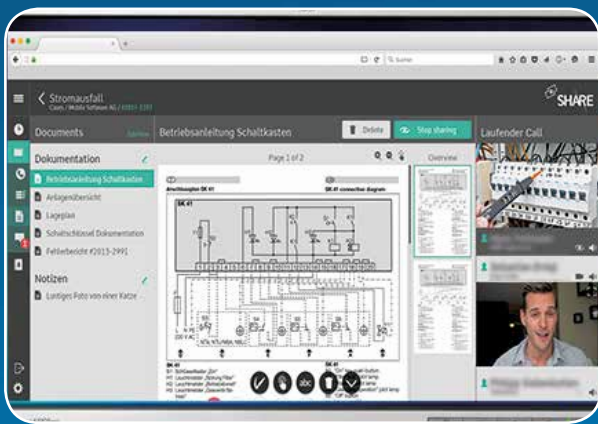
Stromausfall

SHARE

Documents

Betriebsanleitung Schaltkasten

Delete

Stop sharing

Laufender Call

Dokumentation

Betriebsanleitung Schaltkasten

Anlagenübersicht

Lageplan

Schaltschlüssel Dokumentation

Fehlerbericht #2013-2991

Notizen

Lustiges Foto von einer Katze

Page 1 of 2

Overview

SK 41